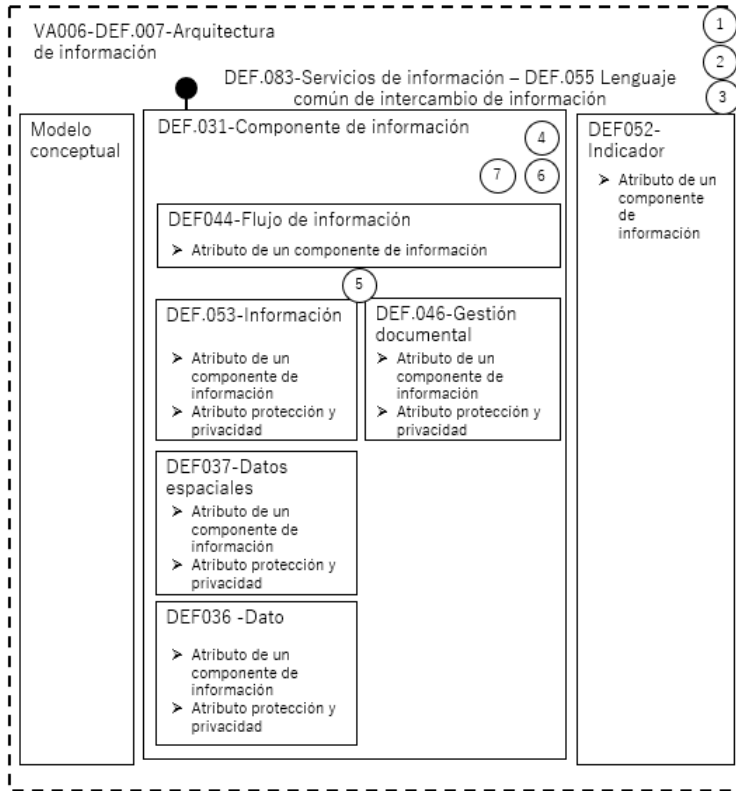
VA006-DEF.007-Arquitectura de información

1

2

DEF.083-Servicios de información – DEF.055 Lenguaje común de intercambio de información

3

Modelo conceptual

DEF.031-Componente de información

4

7

6

DEF052-Indicador

➢ Atributo de un componente de información

DEF044-Flujo de información

➢ Atributo de un componente de información

5

DEF.053-Información

➢ Atributo de un componente de información
➢ Atributo protección y privacidad

DEF.046-Gestión documental

➢ Atributo de un componente de información
➢ Atributo protección y privacidad

DEF037-Datos espaciales

➢ Atributo de un componente de información
➢ Atributo protección y privacidad

DEF036 -Dato

➢ Atributo de un componente de información
➢ Atributo protección y privacidad